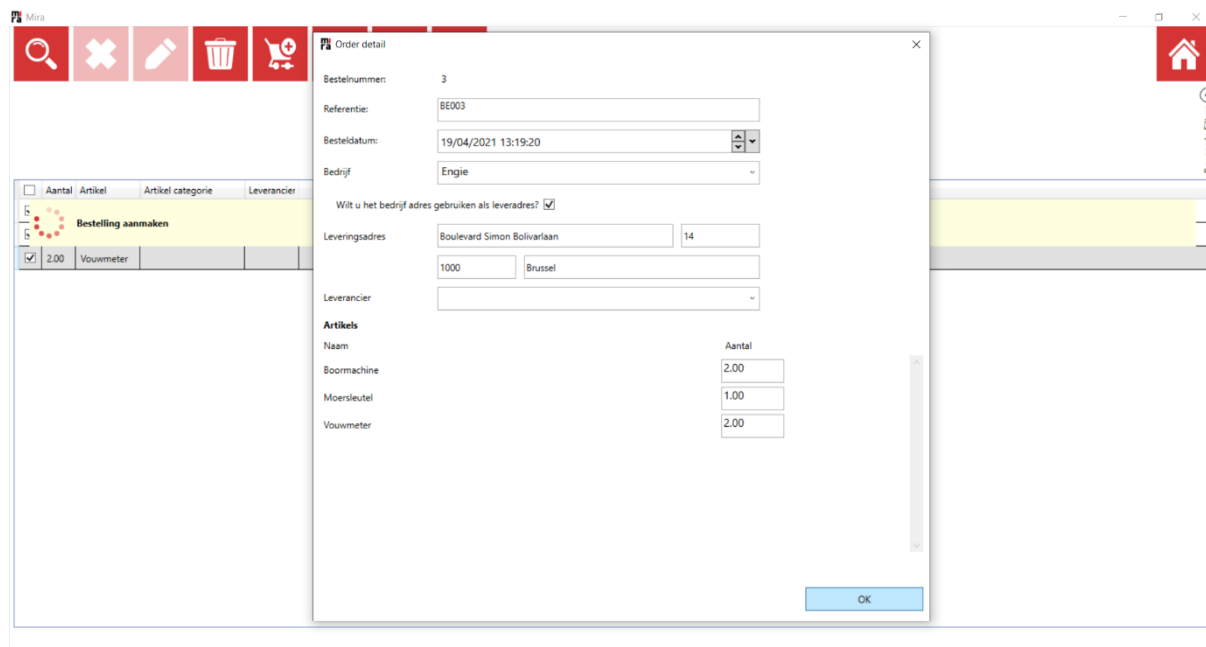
Mira

| | Aantal | Artikel | Artikel categorie | Leverancier |
|---|---|---|---|---|
| | | | | |
| | | | | |
| ☑ | 2.00 | Vouwmeter | | |

Bestelling aanmaken

Order detail

Bestelnummer: 3

Referentie: BE003

Besteldatum: 19/04/2021 13:19:20

Bedrijf Engie

Wilt u het bedrijf adres gebruiken als leveradres? ☑

Leveringsadres Boulevard Simon Bolivarlaan 14

1000 Brussel

Leverancier

Artikels

| Naam | Aantal |
|---|---|
| Boormachine | 2.00 |
| Moersleutel | 1.00 |
| Vouwmeter | 2.00 |

OK